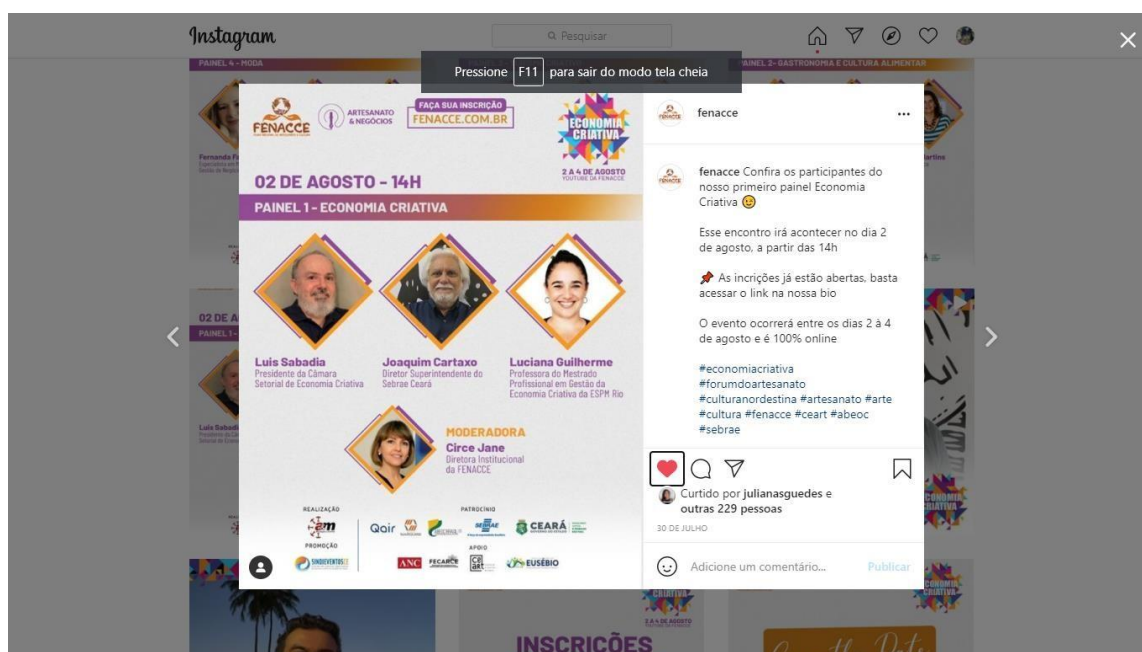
Instagram

Pesquisar

Pressione F11 para sair do modo tela cheia

PAINEL 4 - MODA

PAINEL 3 - GASTRONOMIA E CULTURA ALIMENTAR

FENACCE

ARTESANATO & NEGÓCIOS

FAÇA SUA INSCRIÇÃO FENACCE.COM.BR

ECONOMIA CRIATIVA

2 A 4 DE AGOSTO YOUTUBE DA FENACCE

02 DE AGOSTO - 14H

PAINEL 1 - ECONOMIA CRIATIVA

Luis Sabadia
Presidente da Câmara Setorial de Economia Criativa

Joaquim Cartaxo
Diretor Superintendente do Sebrae Ceará

Luciana Guilherme
Professora do Mestrado Profissional em Gestão da Economia Criativa da ESPM Rio

MODERADORA
Circe Jane
Diretora Institucional da FENACCE

REALIZAÇÃO

PATROCÍNIO

PROMOÇÃO

APOIO

Qair

SEBRAE

CEARÁ

ANC

FECARCE

EUSÉBIO

fenacce

fenacce Confira os participantes do nosso primeiro painel Economia Criativa 😉

Esse encontro irá acontecer no dia 2 de agosto, a partir das 14h

📌 As incrições já estão abertas, basta acessar o link na nossa bio

O evento ocorrerá entre os dias 2 à 4 de agosto e é 100% online

#economiacriativa #forumdoartesanato #culturanordestina #artesanato #arte #cultura #fenacce #ceart #abeoc #sebrae

Curtido por julianasguedes e outras 229 pessoas

30 DE JULHO

Adicione um comentário...

Publicar

INSCRIÇÕES